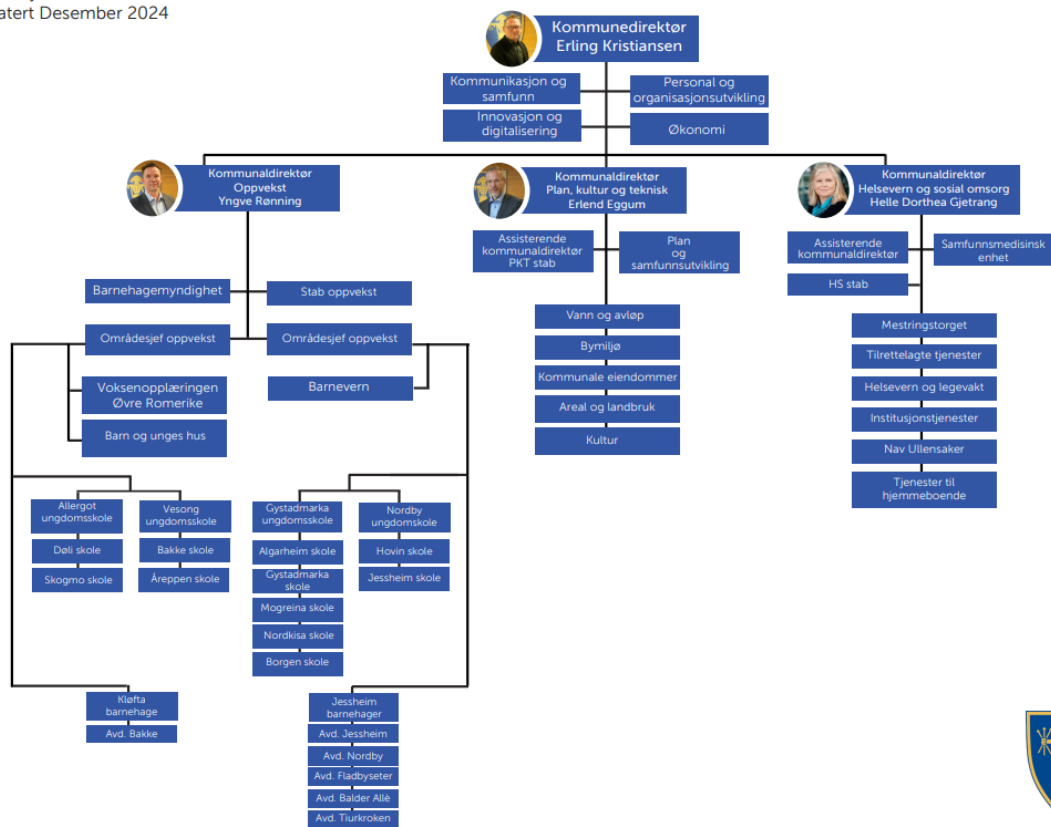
atert Desember 2024

Kommunedirektør
Erling Kristiansen

Kommunikasjon og samfunn

Personal og organisasjonsutvikling

Innovasjon og digitalisering

Økonomi

Kommunaldirektør
Oppvekst
Yngve Rønning

Kommunaldirektør
Plan, kultur og teknisk
Erlend Eggum

Kommunaldirektør
Helsevern og sosial omsorg
Helle Dorthea Gjetrang

Barnehagemyndighet

Stab oppvekst

Områdesjef oppvekst

Områdesjef oppvekst

Voksenopplæringen Øvre Romerike

Barnevern

Barn og unges hus

Allergot ungdomsskole

Døli skole

Skogmo skole

Vesong ungdomsskole

Bakke skole

Åreppen skole

Gystadmarka ungdomsskole

Algarheim skole

Gystadmarka skole

Mogreina skole

Nordkisa skole

Borgen skole

Nordby ungdomsskole

Hovin skole

Jessheim skole

Kløfta barnehage

Avd. Bakke

Jessheim barnehager

Avd. Jessheim

Avd. Nordby

Avd. Fladbyseter

Avd. Balder Allè

Avd. Tiurkroken

Assisterende kommunaldirektør
PKT stab

Plan og samfunnsutvikling

Vann og avløp

Bymiljø

Kommunale eiendommer

Areal og landbruk

Kultur

Assisterende kommunaldirektør

Samfunnsmedisinsk enhet

HS stab

Mestringstorget

Tilrettelagte tjenester

Helsevern og legevakt

Institusjonstjenester

Nav Ullensaker

Tjenester til hjemmeboende